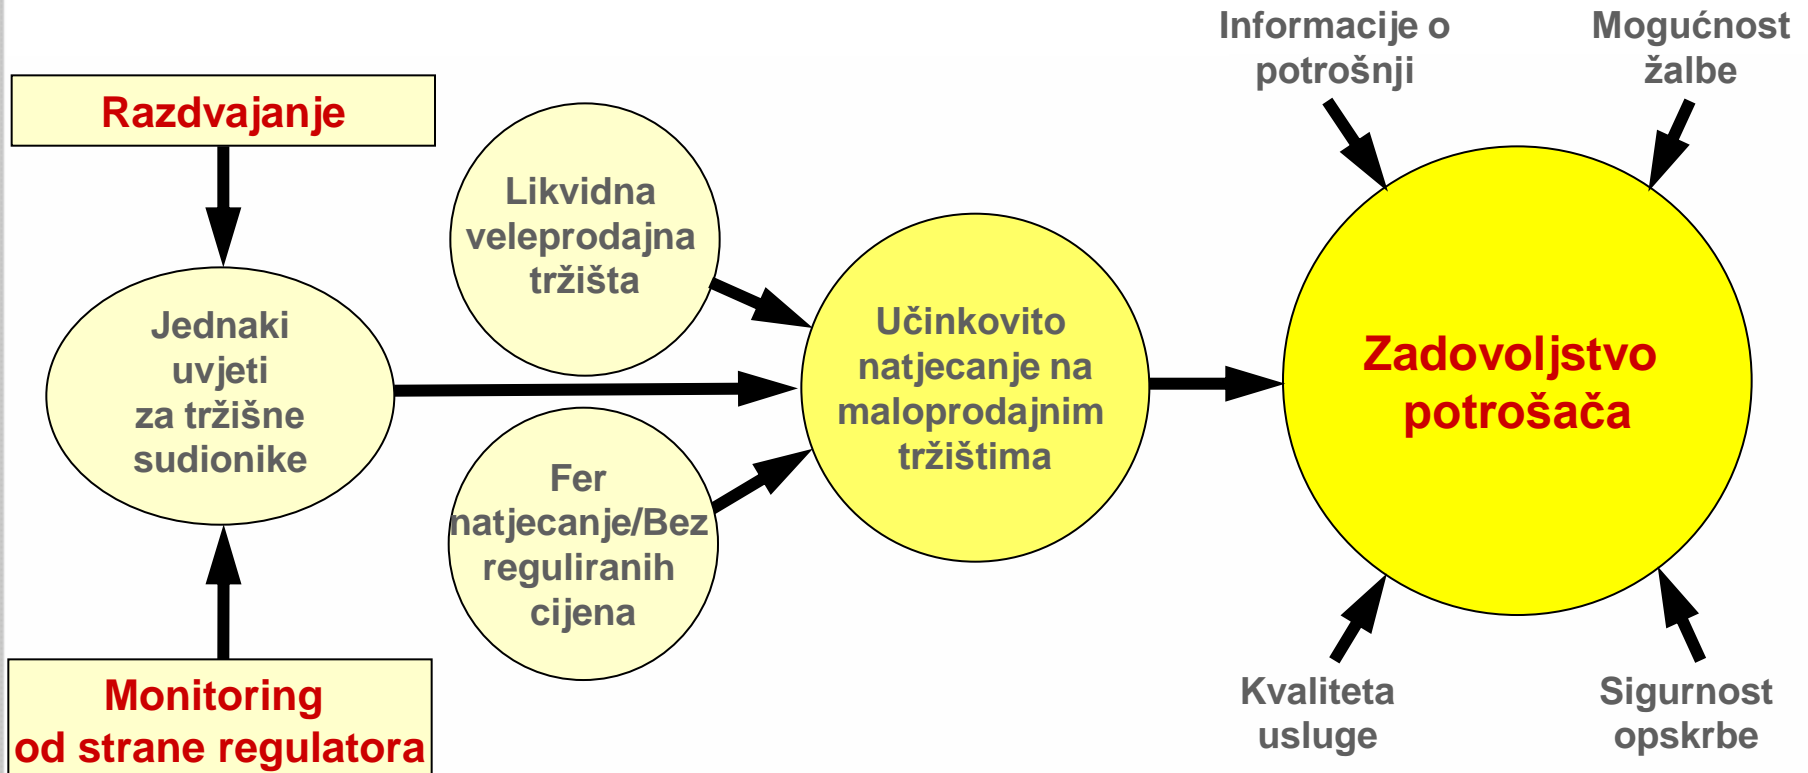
Razdvajanje

Jednaki uvjeti za tržišne sudionike

Monitoring od strane regulatora

Likvidna veleprodajna tržišta

Fer natjecanje/Bez reguliranih cijena

Učinkovito natjecanje na maloprodajnim tržištima

Informacije o potrošnji

Mogućnost žalbe

Zadovoljstvo potrošača

Kvaliteta usluge

Sigurnost opskrbe